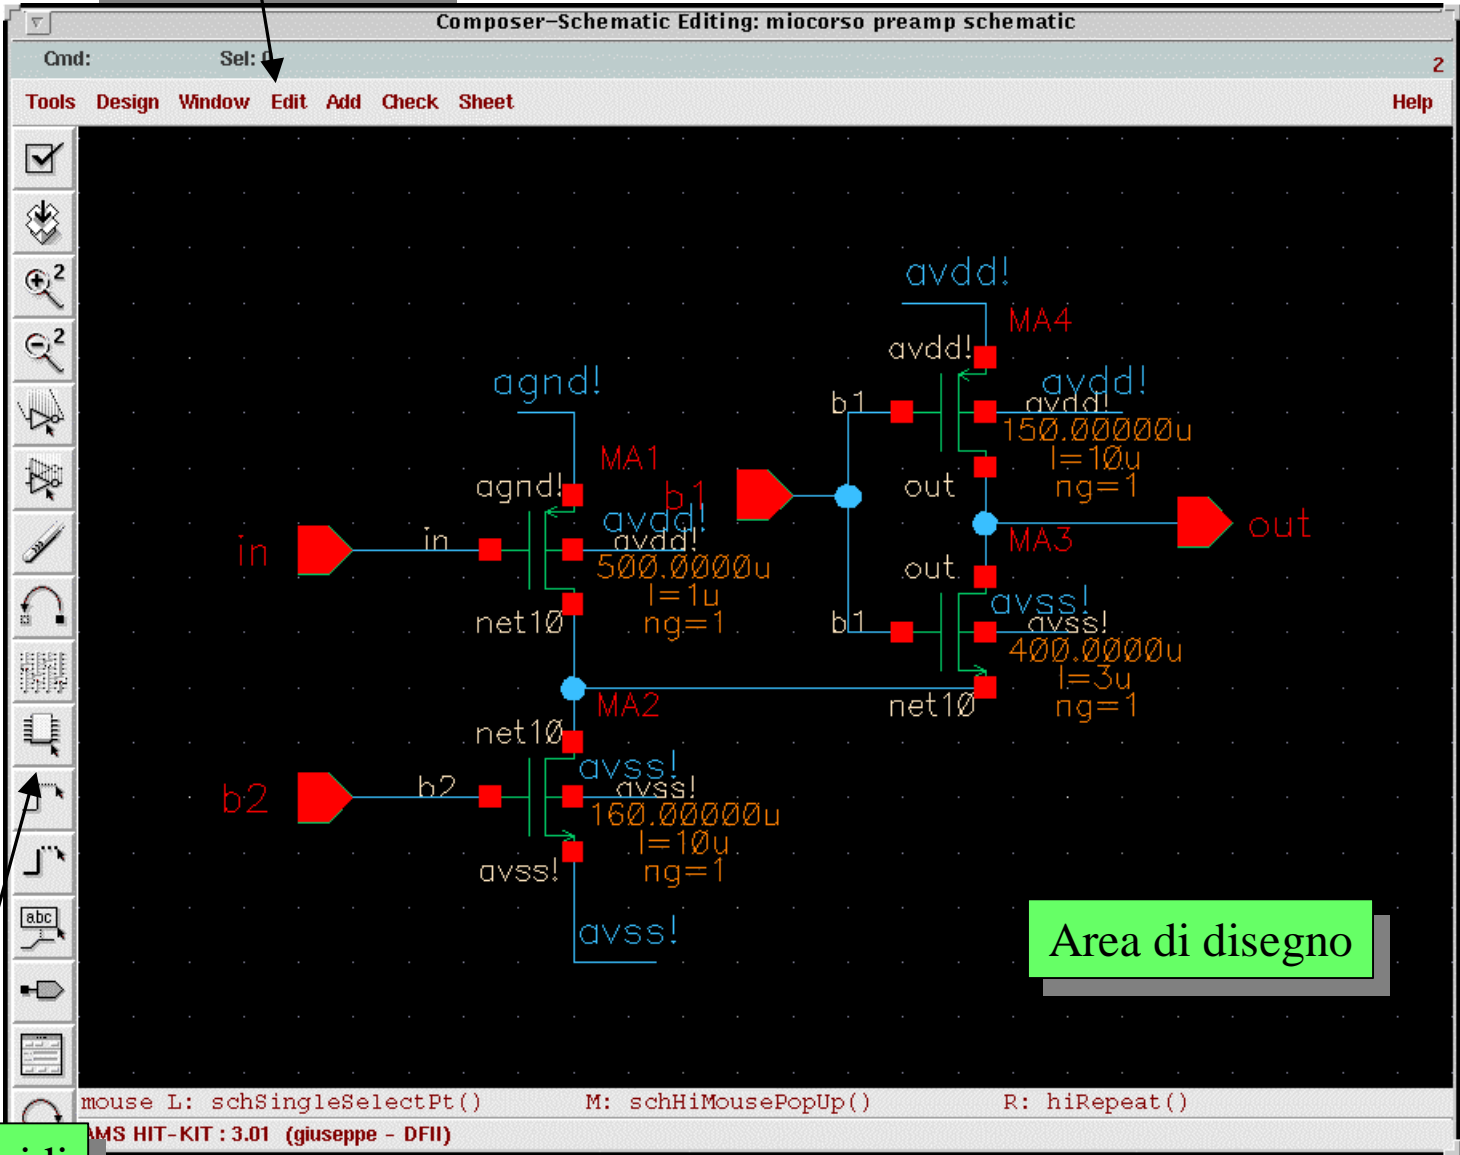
Composer-Schematic Editing: miocorso preamp schematic

Cmd: Sel: 0 2

Tools Design Window Edit Add Check Sheet Help

2

2

abc

avdd!

MA4

avdd!

avdd!

avdd!

b1

150.00000u

l=10u

ng=1

agnd!

MA1

agnd!

b1

out

out

avdd!

avdd!

MA3

in

in

500.0000u

l=1u

ng=1

out

b1

avss!

avss!

400.0000u

l=3u

ng=1

net10

MA2

net10

net10

avss!

avss!

b2

b2

160.00000u

l=10u

ng=1

avss!

avss!

Area di disegno

mouse L: schSingleSelectPt() M: schHiMousePopUp() R: hiRepeat()

AMS HIT-KIT : 3.01 (giuseppe - DFII)

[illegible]